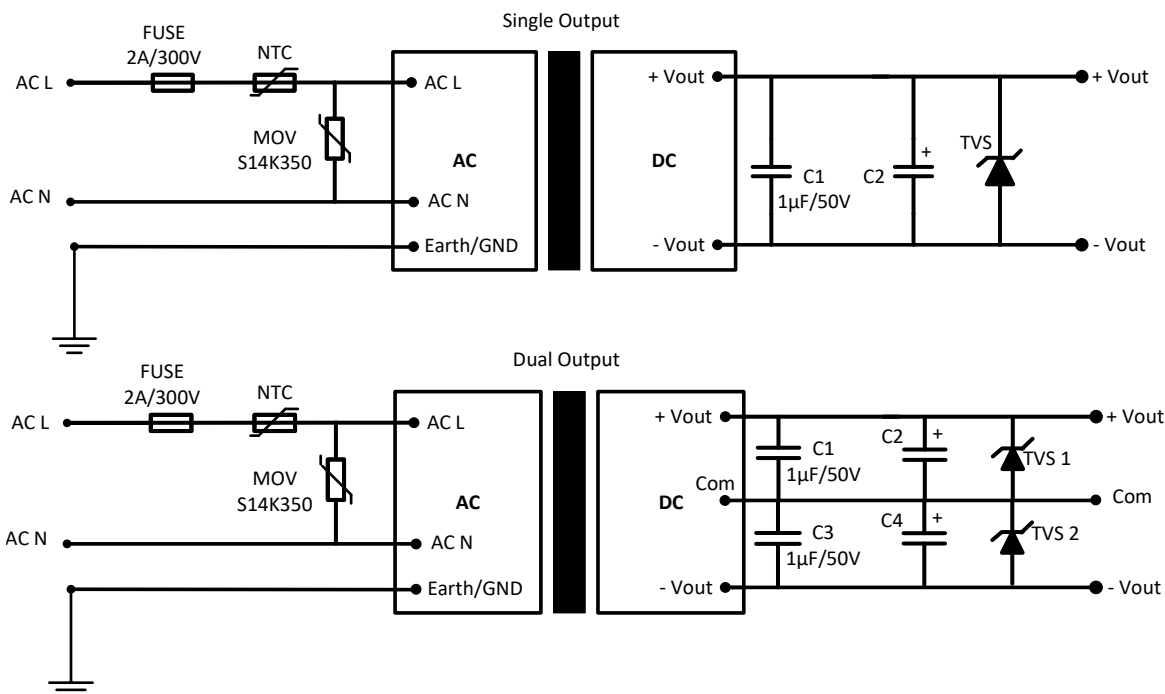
Single Output

FUSE
2A/300V

NTC

AC L

AC L

MOV
S14K350

AC

DC

+ Vout

+ Vout

C1
1μF/50V

C2

+

TVS

AC N

AC N

Earth/GND

- Vout

- Vout

Dual Output

FUSE
2A/300V

NTC

AC L

AC L

MOV
S14K350

AC

DC

+ Vout

+ Vout

C1
1μF/50V

C2

+

TVS 1

Com

Com

C3
1μF/50V

C4

+

TVS 2

AC N

AC N

Earth/GND

- Vout

- Vout